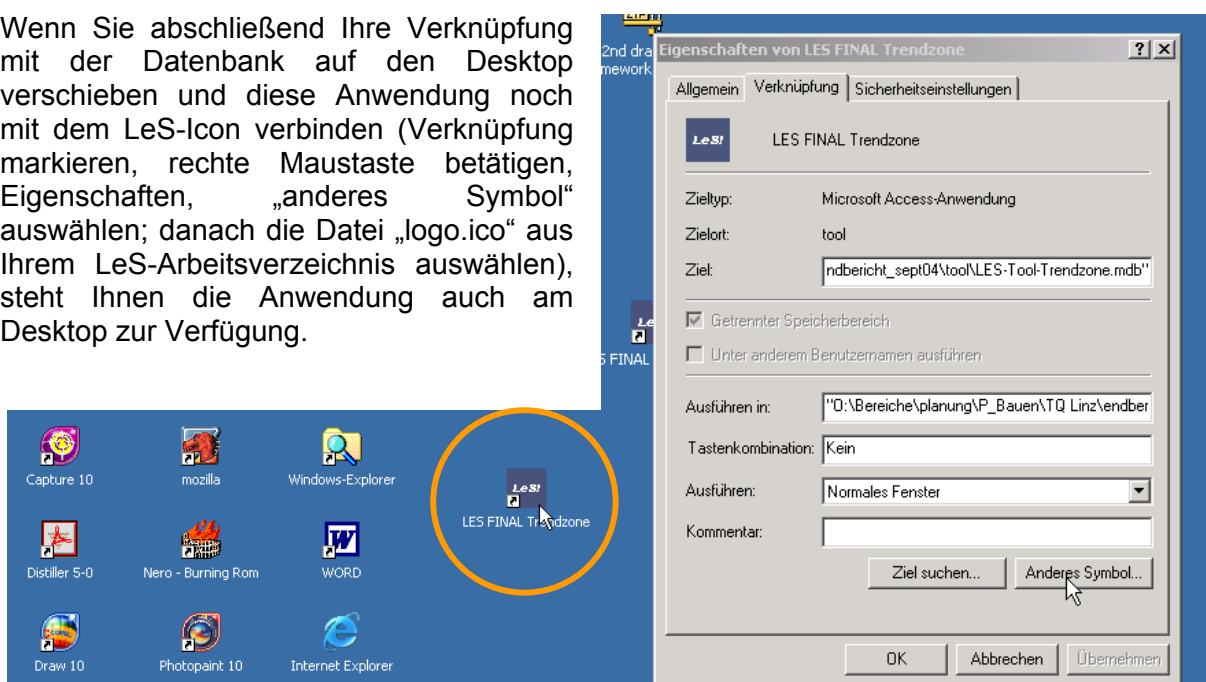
Wenn Sie abschließend Ihre Verknüpfung mit der Datenbank auf den Desktop verschieben und diese Anwendung noch mit dem LeS-Icon verbinden (Verknüpfung markieren, rechte Maustaste betätigen, Eigenschaften, „anderes Symbol" auswählen; danach die Datei „logo.ico" aus Ihrem LeS-Arbeitsverzeichnis auswählen), steht Ihnen die Anwendung auch am Desktop zur Verfügung.

Capture 10
mozilla
Windows-Explorer
LeS!
LES FINAL Trendzone
Distiller 5-0
Nero - Burning Rom
WORD
Draw 10
Photopaint 10
Internet Explorer

2nd dra
mework
Le
FINAL

Eigenschaften von LES FINAL Trendzone
?
X
Allgemein
Verknüpfung
Sicherheitseinstellungen
LeS!
LES FINAL Trendzone
Zieltyp: Microsoft Access-Anwendung
Zielort: tool
Ziel: ndbericht_sept04\tool\LES-Tool-Trendzone.mdb"
Getrennter Speicherbereich
Unter anderem Benutzernamen ausführen
Ausführen in: "O:\Bereiche\planung\P_Bauen\TQ Linz\endber
Tastenkombination: Kein
Ausführen: Normales Fenster
Kommentar:
Ziel suchen...
Anderes Symbol...
OK
Abbrechen
Übernehmen